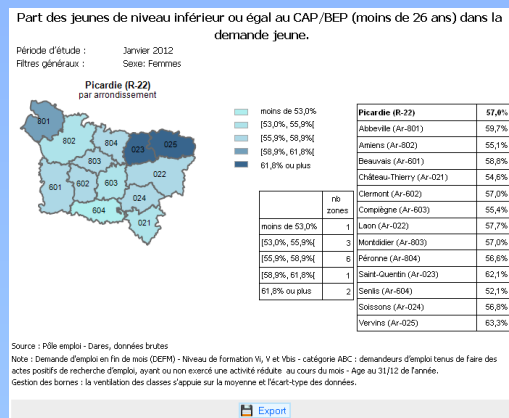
Part des jeunes de niveau inférieur ou égal au CAP/BEP (moins de 26 ans) dans la demande jeune.

Période d'étude : Janvier 2012
Filtres généraux : Sexe: Femmes

Picardie (R-22)
par arrondissement

801
804
802
803
023
025
601
602
603
022
604
024
021

moins de 53,0%
[53,0%, 55,9%[
[55,9%, 58,9%[
[58,9%, 61,8%[
61,8% ou plus

| | nb zones |
|---|---|
| moins de 53,0% | 1 |
| [53,0%, 55,9%[ | 3 |
| [55,9%, 58,9%[ | 6 |
| [58,9%, 61,8%[ | 1 |
| 61,8% ou plus | 2 |

| Picardie (R-22) | 57,0% |
|---|---|
| Abbeville (Ar-801) | 59,7% |
| Amiens (Ar-802) | 55,1% |
| Beauvais (Ar-601) | 58,8% |
| Château-Thierry (Ar-021) | 54,6% |
| Clermont (Ar-602) | 57,0% |
| Compiègne (Ar-603) | 55,4% |
| Laon (Ar-022) | 57,7% |
| Montdidier (Ar-803) | 57,0% |
| Péronne (Ar-804) | 56,6% |
| Saint-Quentin (Ar-023) | 62,1% |
| Senlis (Ar-604) | 52,1% |
| Soissons (Ar-024) | 56,8% |
| Vervins (Ar-025) | 63,3% |

Source : Pôle emploi - Dares, données brutes
Note : Demande d'emploi en fin de mois (DEFM) - Niveau de formation Vi, V et Vbis - catégorie ABC : demandeurs d'emploi tenus de faire des actes positifs de recherche d'emploi, ayant ou non exercé une activité réduite au cours du mois - Age au 31/12 de l'année.
Gestion des bornes : la ventilation des classes s'appuie sur la moyenne et l'écart-type des données.

Export